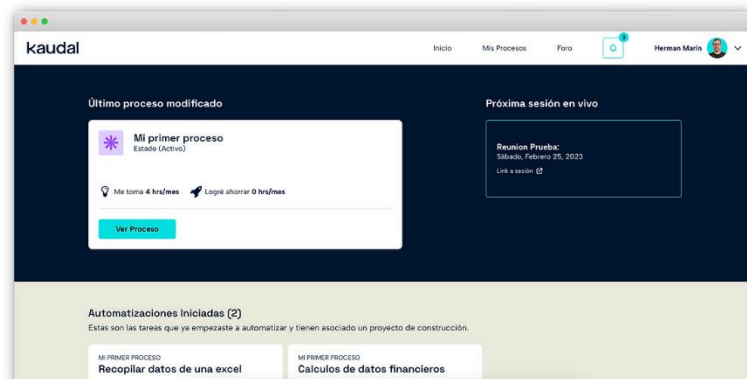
kaudal

Inicio Mis Procesos Foro 3 Herman Marín

Último proceso modificado

Mi primer proceso
Estado (Activo)

Me toma 4 hrs/mes Logré ahorrar 0 hrs/mes

Ver Proceso

Próxima sesión en vivo

Reunion Prueba:
Sábado, Febrero 25, 2023

Link a sesión

Automatizaciones Iniciadas (2)
Estas son las tareas que ya empezaste a automatizar y tienen asociado un proyecto de construcción.

MI PRIMER PROCESO
Recopilar datos de una excel

MI PRIMER PROCESO
Calculos de datos financieros